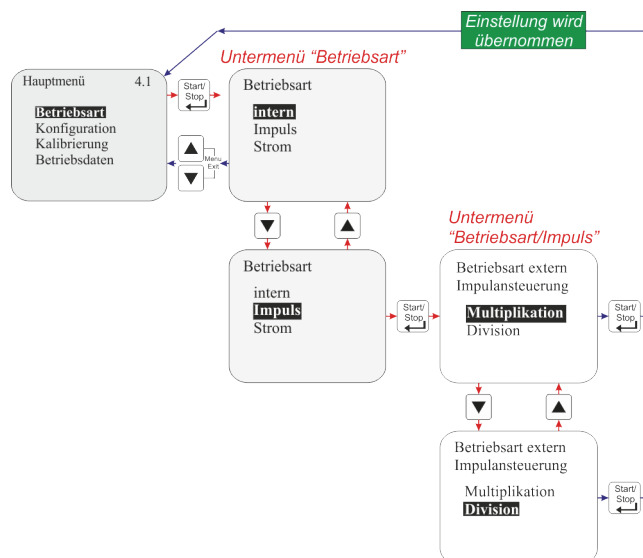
Einstellung wird übernommen

Untermenü "Betriebsart"

Hauptmenü 4.1

Betriebsart
Konfiguration
Kalibrierung
Betriebsdaten

Start/ Stop

Menu Exit

Betriebsart

intern
Impuls
Strom

Untermenü "Betriebsart/Impuls"

Betriebsart

intern
Impuls
Strom

Start/ Stop

Betriebsart extern
Impulansteuerung

Multiplikation
Division

Start/ Stop

Betriebsart extern
Impulansteuerung

Multiplikation
Division

Start/ Stop